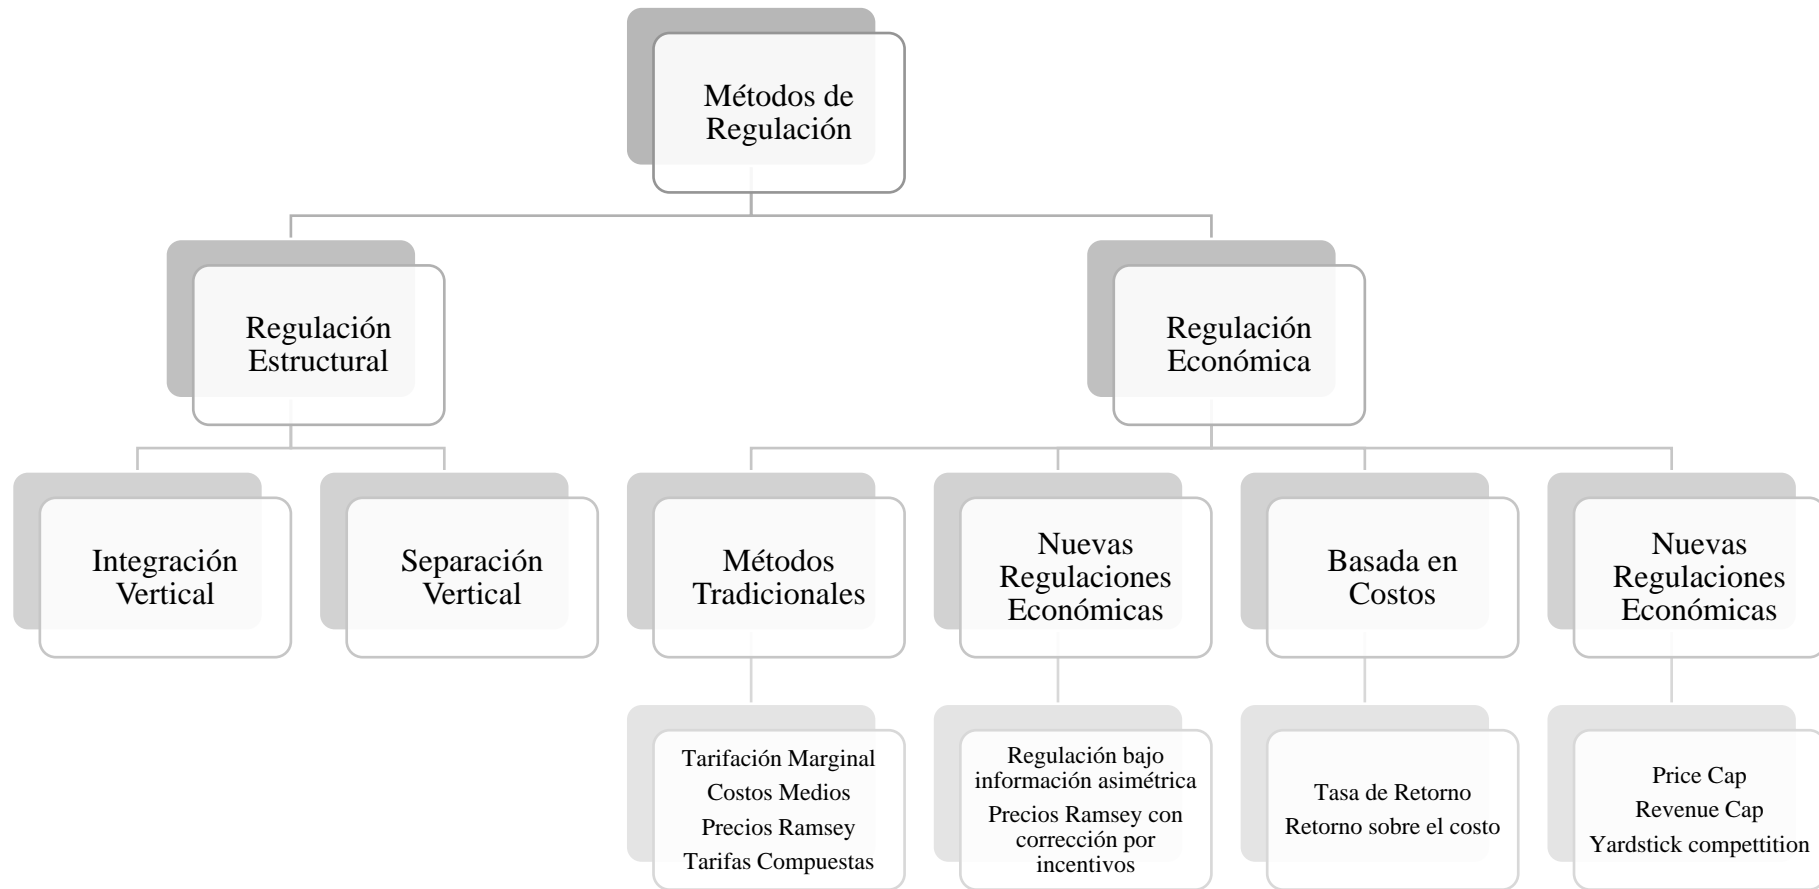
Métodos de Regulación

Regulación Estructural

Regulación Económica

Integración Vertical

Separación Vertical

Métodos Tradicionales

Nuevas Regulaciones Económicas

Basada en Costos

Nuevas Regulaciones Económicas

Tarifación Marginal
Costos Medios
Precios Ramsey
Tarifas Compuestas

Regulación bajo información asimétrica
Precios Ramsey con corrección por incentivos

Tasa de Retorno
Retorno sobre el costo

Price Cap
Revenue Cap
Yardstick compettition